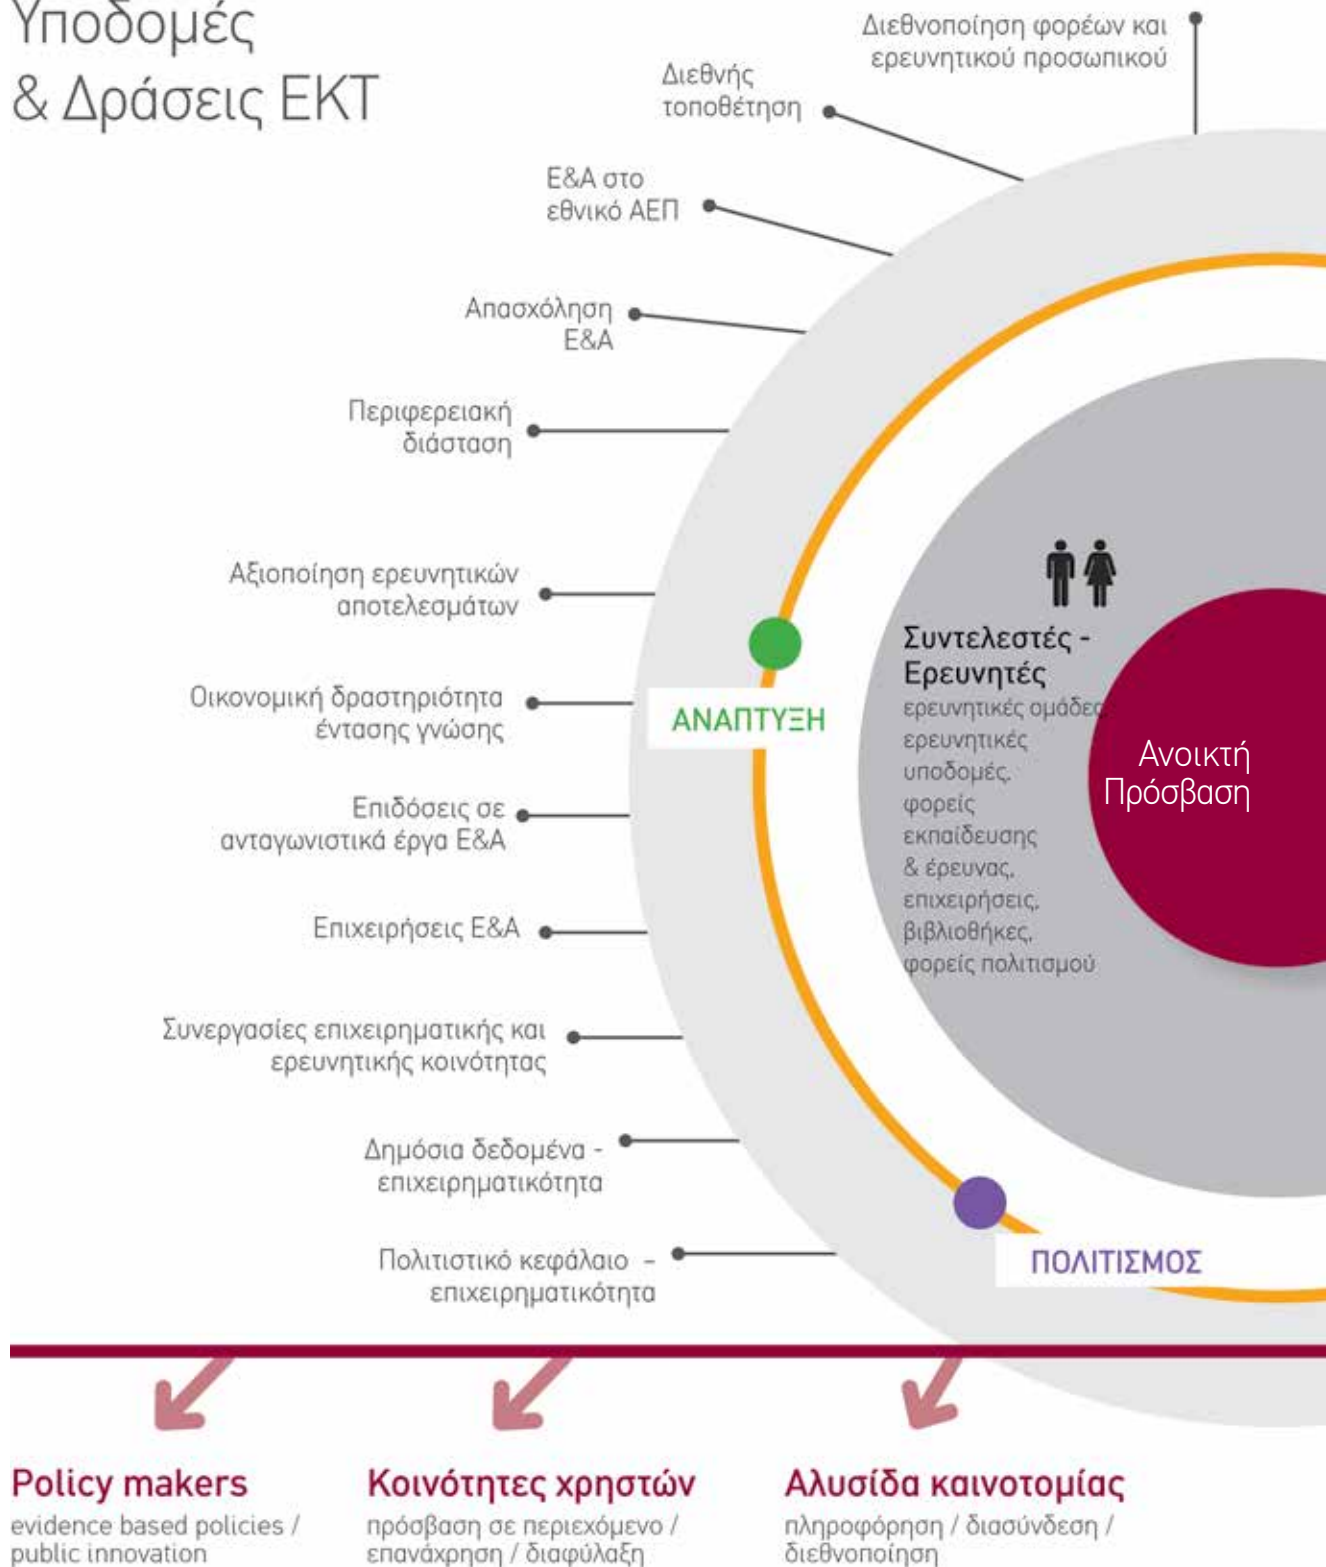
Υποδομές
& Δράσεις ΕΚΤ

Διεθνοποίηση φορέων και ερευνητικού προσωπικού

Διεθνής τοποθέτηση

Ε&Α στο εθνικό ΑΕΠ

Απασχόληση Ε&Α

Περιφερειακή διάσταση

Αξιοποίηση ερευνητικών αποτελεσμάτων

Οικονομική δραστηριότητα έντασης γνώσης

Επιδόσεις σε ανταγωνιστικά έργα Ε&Α

Επιχειρήσεις Ε&Α

Συνεργασίες επιχειρηματικής και ερευνητικής κοινότητας

Δημόσια δεδομένα - επιχειρηματικότητα

Πολιτιστικό κεφάλαιο - επιχειρηματικότητα

ΑΝΑΠΤΥΞΗ

Συντελεστές - Ερευνητές
ερευνητικές ομάδες, ερευνητικές υποδομές, φορείς εκπαίδευσης & έρευνας, επιχειρήσεις, βιβλιοθήκες, φορείς πολιτισμού

Ανοικτή Πρόσβαση

ΠΟΛΙΤΙΣΜΟΣ

Policy makers
evidence based policies / public innovation

Κοινότητες χρηστών
πρόσβαση σε περιεχόμενο / επανάχρηση / διαφύλαξη

Αλυσίδα καινοτομίας
πληροφόρηση / διασύνδεση / διεθνοποίηση